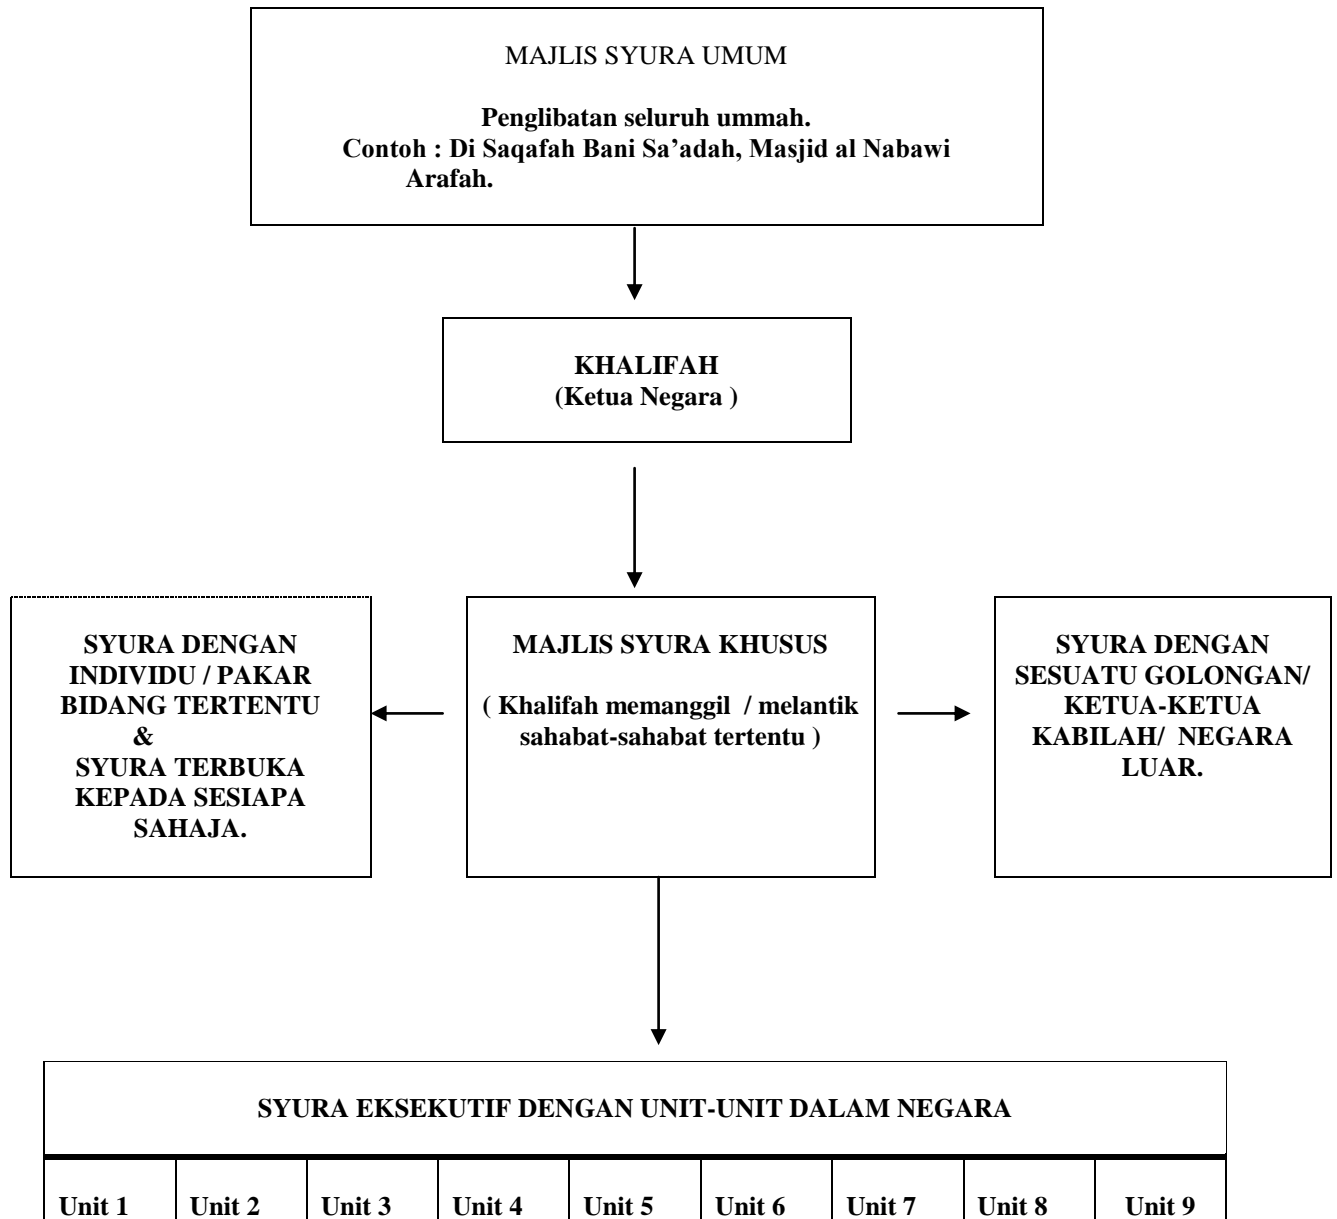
MAJLIS SYURA UMUM

Penglibatan seluruh ummah.
Contoh : Di Saqafah Bani Sa'adah, Masjid al Nabawi Arafah.

KHALIFAH
(Ketua Negara )

SYURA DENGAN INDIVIDU / PAKAR BIDANG TERTENTU
&
SYURA TERBUKA KEPADA SESIAPA SAHAJA.

MAJLIS SYURA KHUSUS

( Khalifah memanggil / melantik sahabat-sahabat tertentu )

SYURA DENGAN SESUATU GOLONGAN/ KETUA-KETUA KABILAH/ NEGARA LUAR.

SYURA EKSEKUTIF DENGAN UNIT-UNIT DALAM NEGARA

| Unit 1 | Unit 2 | Unit 3 | Unit 4 | Unit 5 | Unit 6 | Unit 7 | Unit 8 | Unit 9 |
|---|---|---|---|---|---|---|---|---|